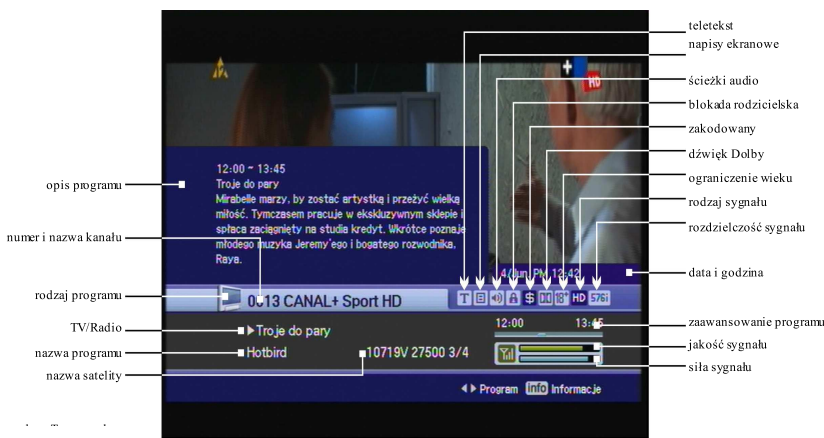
teletekst
napisy ekranowe
ścieżki audio
blokada rodzicielska
zakodowany
dźwięk Dolby
ograniczenie wieku
rodzaj sygnału
rozdzielczość sygnału

opis programu
numer i nazwa kanału
rodzaj programu
TV/Radio
nazwa programu
nazwa satelity

12:00 ~ 13:45
Troje do pary
Mirabelle marzy, by zostać artystką i przeżyć wielką miłość. Tymczasem pracuje w ekskluzywnym sklepie i spłaca zaciągnięty na studia kredyt. Wkrótce poznaje młodego muzyka Jeremy'ego i bogatego rozwodnika. Raya.

4 Jun PM 13:42
0013 CANAL+ Sport HD
T HD 576i
Troje do pary
12:00 13:45
Hotbird
10719V 27500 3/4
Program Info Informacje

data i godzina
zaawansowanie programu
jakość sygnału
siła sygnału